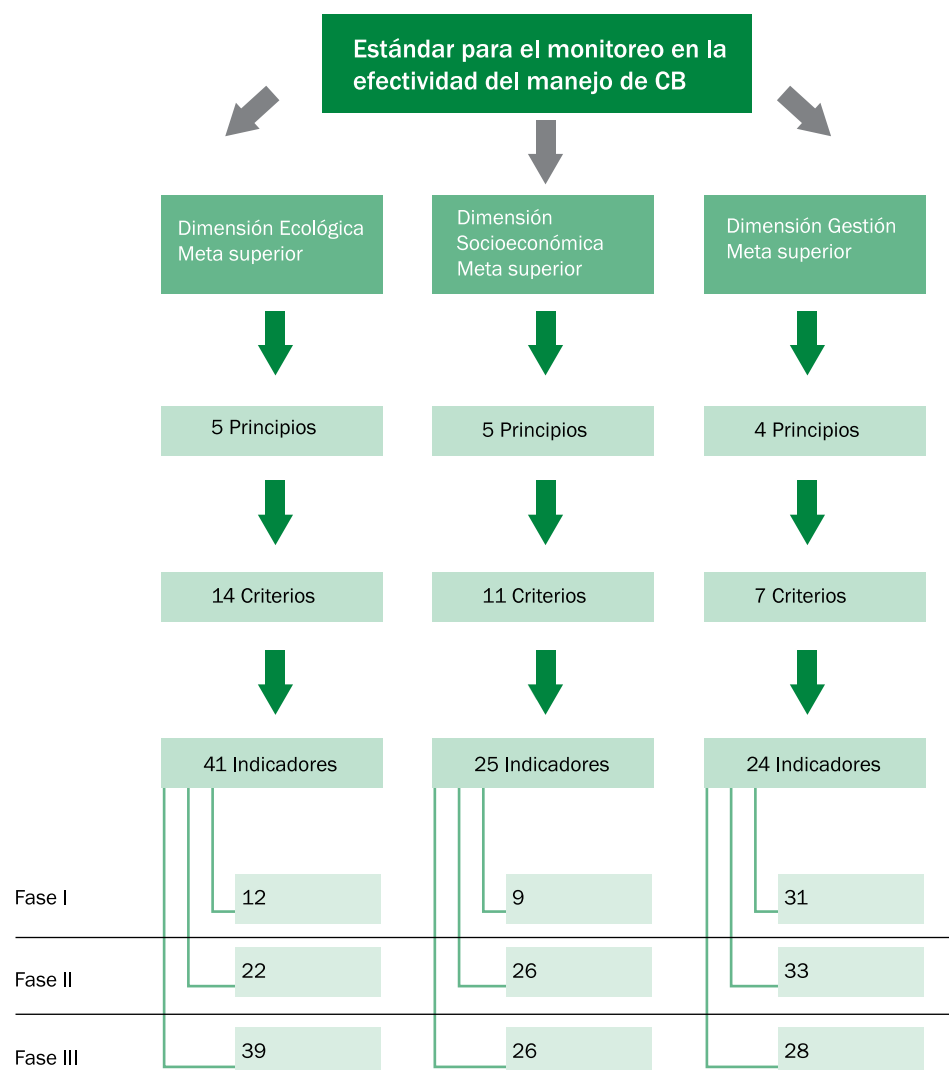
Estándar para el monitoreo en la efectividad del manejo de CB

Dimensión Ecológica
Meta superior

Dimensión Socioeconómica
Meta superior

Dimensión Gestión
Meta superior

5 Principios

5 Principios

4 Principios

14 Criterios

11 Criterios

7 Criterios

41 Indicadores

25 Indicadores

24 Indicadores

Fase I
12
9
31

Fase II
22
26
33

Fase III
39
26
28